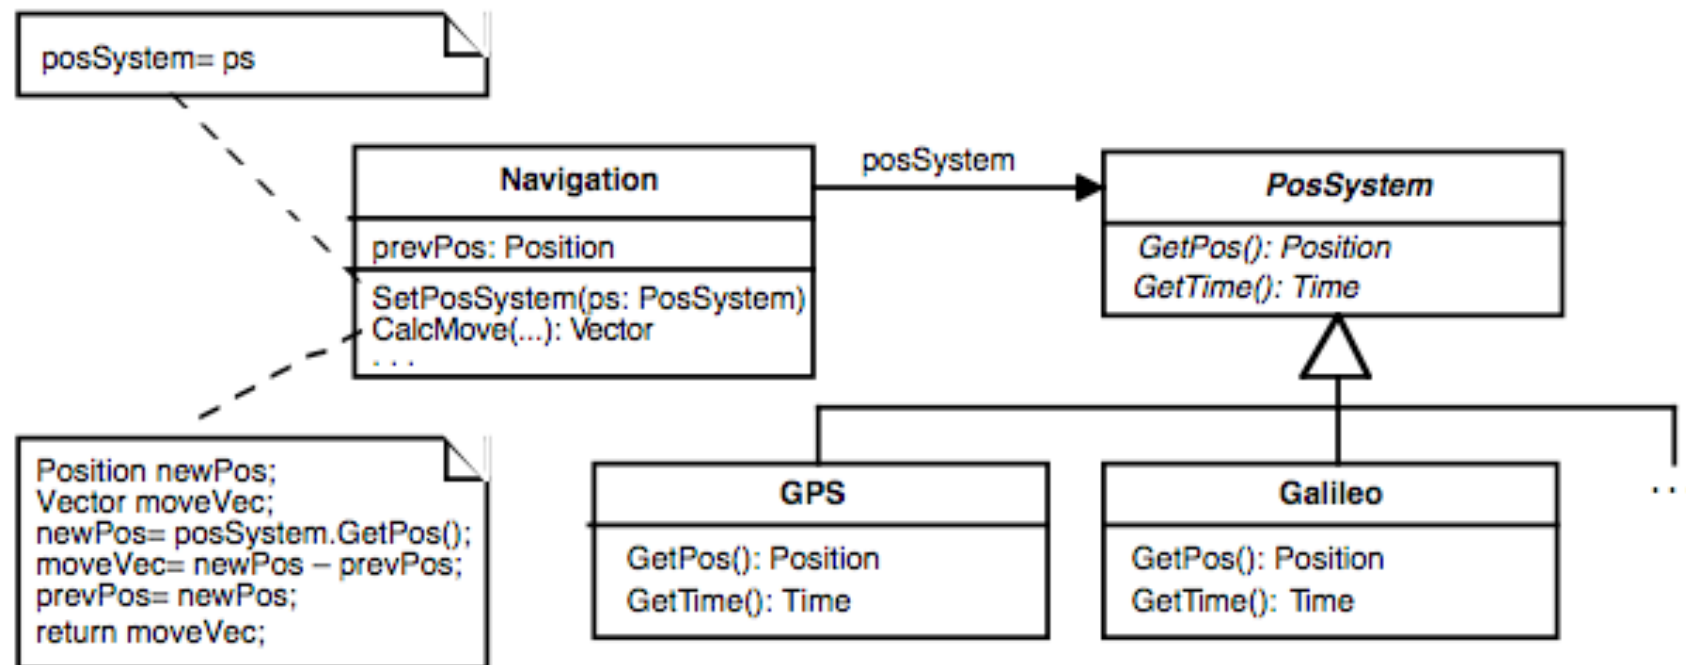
posSystem= ps

Navigation

prevPos: Position

SetPosSystem(ps: PosSystem)
CalcMove(...): Vector
. . .

posSystem

PosSystem

GetPos(): Position
GetTime(): Time

Position newPos;
Vector moveVec;
newPos= posSystem.GetPos();
moveVec= newPos – prevPos;
prevPos= newPos;
return moveVec;

GPS

GetPos(): Position
GetTime(): Time

Galileo

GetPos(): Position
GetTime(): Time

. .